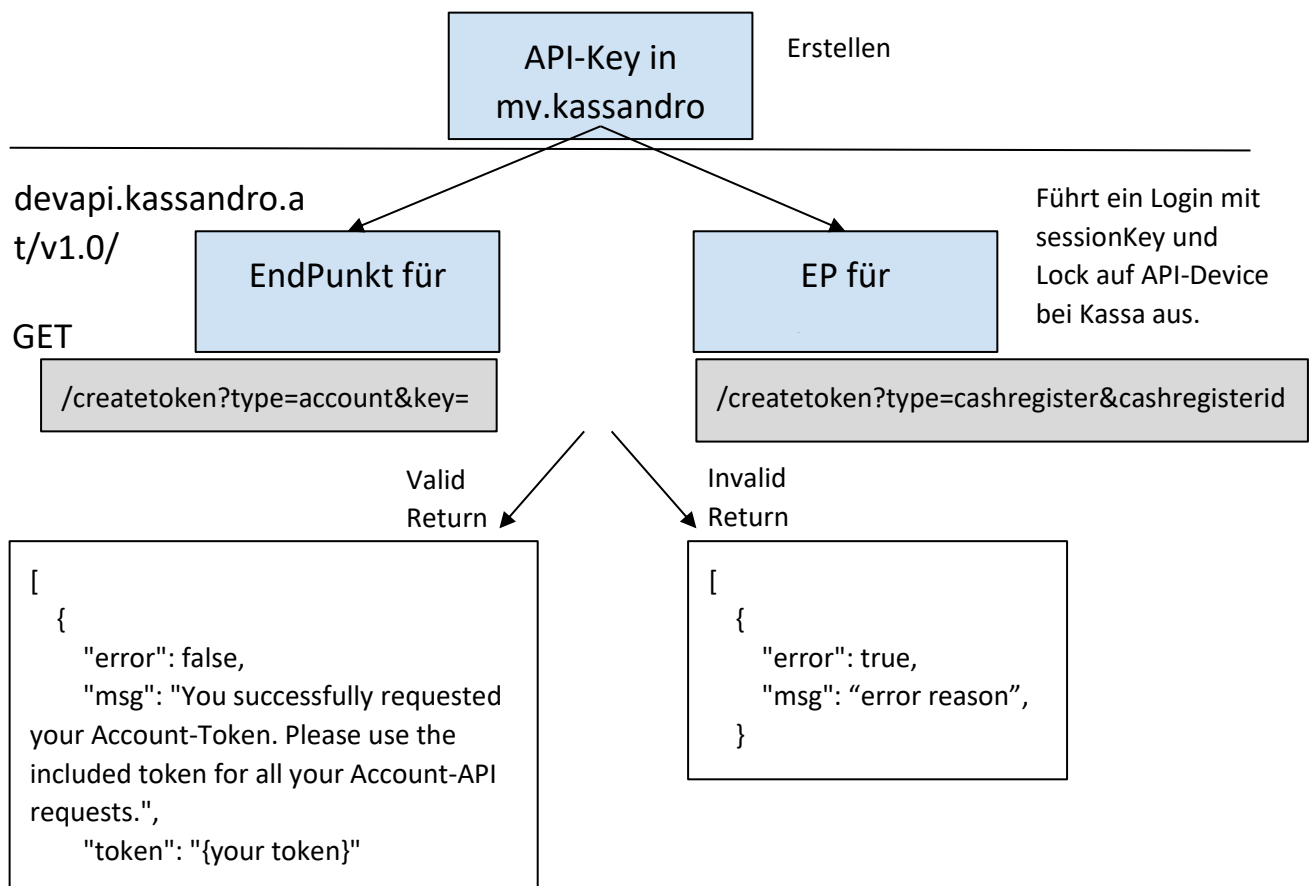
API-Key in my.kassandro

Erstellen

devapi.kassandro.at/v1.0/

GET

EndPunkt für

/createtoken?type=account&key=

EP für

Führt ein Login mit sessionKey und Lock auf API-Device bei Kassa aus.

/createtoken?type=cashregister&cashregisterid

Valid Return

Invalid Return

[
{
"error": false,
"msg": "You successfully requested your Account-Token. Please use the included token for all your Account-API requests.",
"token": "{your token}"

[
{
"error": true,
"msg": “error reason”,
}